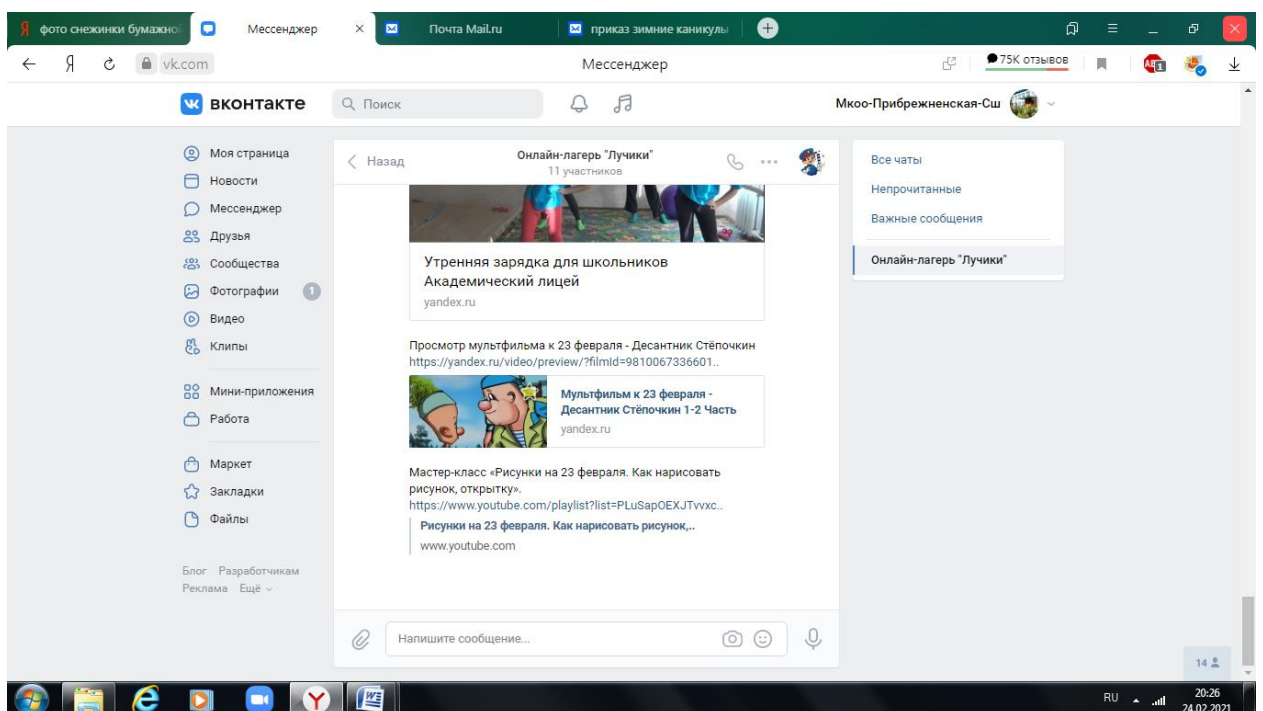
фото снежинки бумажно
Мессенджер
Почта Mail.ru
приказ зимние каникулы
vk.com
Мессенджер
75K отзывов
вконтакте
Поиск
Мкоо-Прибрежненская-Сш

Моя страница
Новости
Мессенджер
Друзья
Сообщества
Фотографии 1
Видео
Клипы
Мини-приложения
Работа
Маркет
Закладки
Файлы

Блог Разработчикам
Реклама Ещё

Назад
Онлайн-лагерь "Лучики"
11 участников

Утренняя зарядка для школьников Академический лицей
yandex.ru

Просмотр мультфильма к 23 февраля - Десантник Стёпочкин
https://yandex.ru/video/preview/?filmId=9810067336601..

Мультфильм к 23 февраля - Десантник Стёпочкин 1-2 Часть
yandex.ru

Мастер-класс «Рисунки на 23 февраля. Как нарисовать рисунок, открытку».
https://www.youtube.com/playlist?list=PLuSapOEXJTvvxc..

Рисунки на 23 февраля. Как нарисовать рисунок,..
www.youtube.com

Напишите сообщение...

Все чаты
Непрочитанные
Важные сообщения
Онлайн-лагерь "Лучики"

14

RU
20:26
24.02.2021